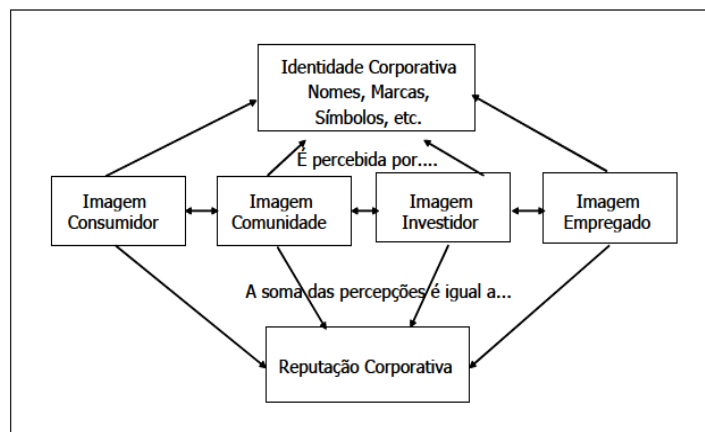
Identidade Corporativa
Nomes, Marcas,
Símbolos, etc.

É percebida por....

Imagem
Consumidor

Imagem
Comunidade

Imagem
Investidor

Imagem
Empregado

A soma das percepções é igual a...

Reputação Corporativa